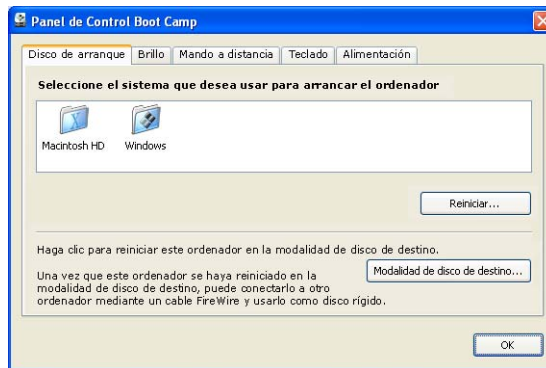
Panel de Control Boot Camp

Disco de arranque | Brillo | Mando a distancia | Teclado | Alimentación

Seleccione el sistema que desea usar para arrancar el ordenador

Macintosh HD

Windows

Reiniciar...

Haga clic para reiniciar este ordenador en la modalidad de disco de destino.

Una vez que este ordenador se haya reiniciado en la modalidad de disco de destino, puede conectarlo a otro ordenador mediante un cable FireWire y usarlo como disco rígido.

Modalidad de disco de destino...

OK